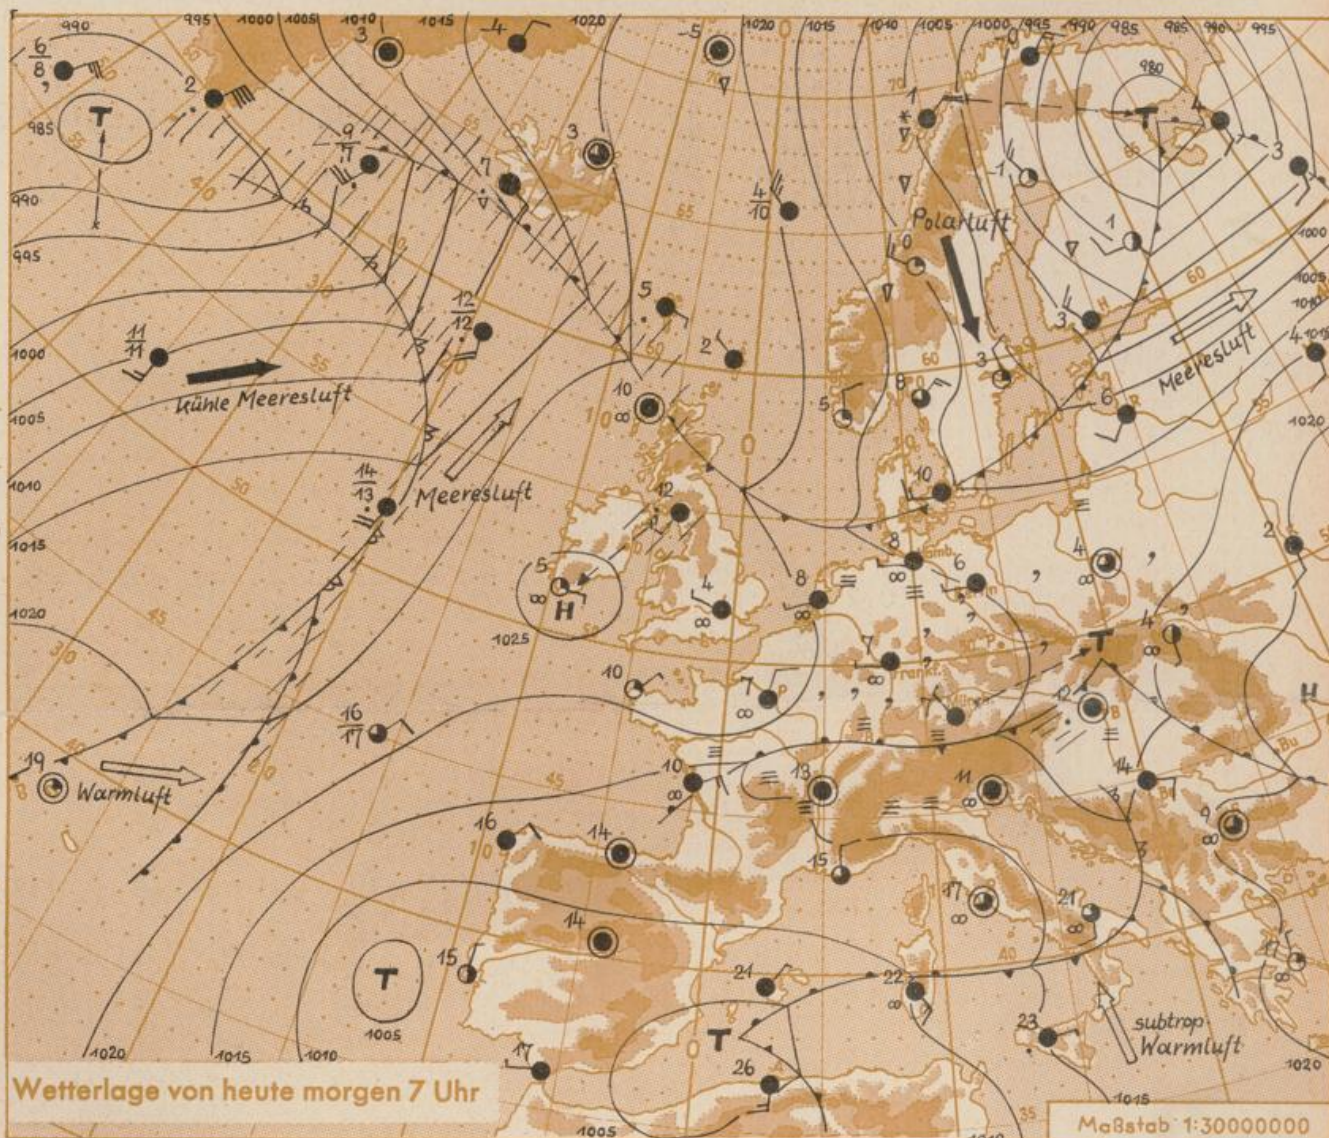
990 995 1000 1005 1010 1015 1020 1020 1015 1010 1005 1000 995 990 985 985 990 995

$\frac{6}{8}$ 2 T 985 990 995 1000 1005 1010 1015 1020

3 -4 -5 3 $\frac{9}{11}$ 7 $\frac{4}{10}$

Polarluft 980 T 4 3 1 1 0 1 3

$\frac{11}{11}$ kühle Meeresluft $\frac{12}{12}$ 5 2 10 5 8 3 6 Meeresluft

$\frac{14}{13}$ Meeresluft 12 10 8 6 4 2

5 H 1025 4 8 7 4 T

40 10 7 12 H

$\frac{16}{17}$ 19 Warmluft 10 13 11 14 9

16 14 15 17 21

14 T 15 1005 24 22 17 23 subtrop. Warmluft

1020 1015 1010 17 T 26 1005 1015 1020

Wetterlage von heute morgen 7 Uhr

Maßstab 1:30000000